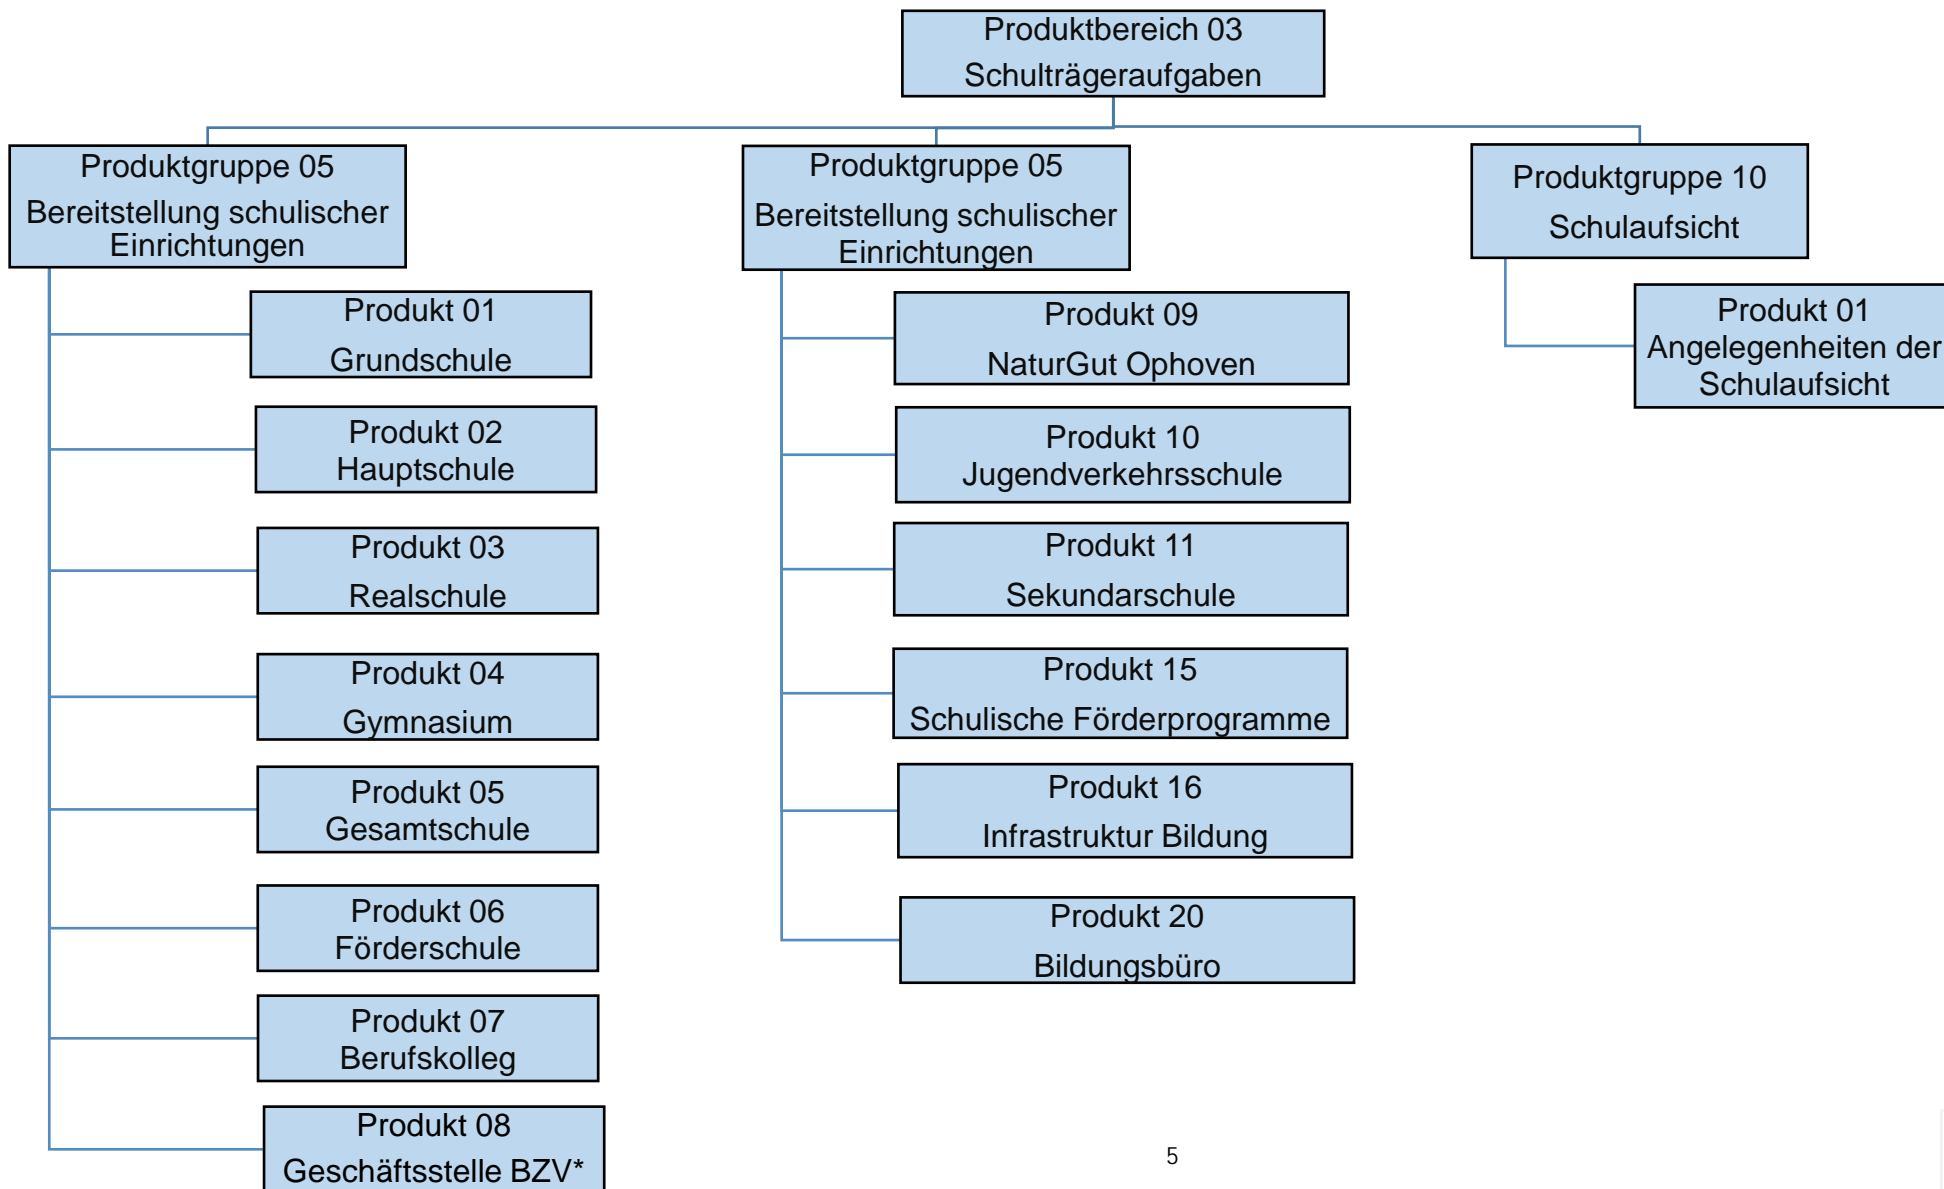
Produktbereich 03
Schulträgeraufgaben

Produktgruppe 05
Bereitstellung schulischer Einrichtungen

Produkt 01
Grundschule

Produkt 02
Hauptschule

Produkt 03
Realschule

Produkt 04
Gymnasium

Produkt 05
Gesamtschule

Produkt 06
Förderschule

Produkt 07
Berufskolleg

Produkt 08
Geschäftsstelle BZV*

Produktgruppe 05
Bereitstellung schulischer Einrichtungen

Produkt 09
NaturGut Ophoven

Produkt 10
Jugendverkehrsschule

Produkt 11
Sekundarschule

Produkt 15
Schulische Förderprogramme

Produkt 16
Infrastruktur Bildung

Produkt 20
Bildungsbüro

Produktgruppe 10
Schulaufsicht

Produkt 01
Angelegenheiten der Schulaufsicht

5